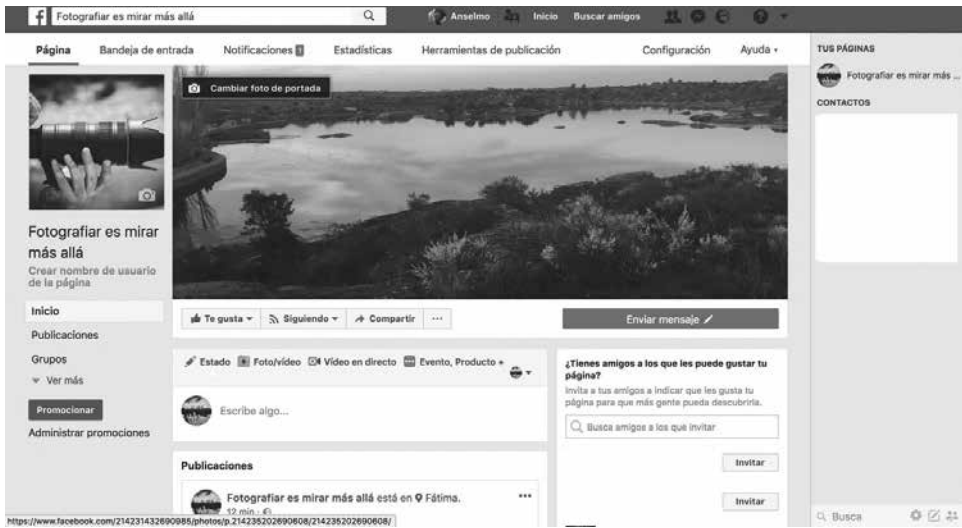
f Fotografiar es mirar más allá

Anselmo Inicio Buscar amigos

Página Bandeja de entrada Notificaciones Estadísticas Herramientas de publicación Configuración Ayuda

TUS PÁGINAS

Fotografiar es mirar más ...

CONTACTOS

Cambiar foto de portada

Fotografiar es mirar más allá

Crear nombre de usuario de la página

Inicio

Publicaciones

Grupos

Ver más

Promocionar

Administrar promociones

Te gusta Siguiendo Compartir ···

Enviar mensaje

Estado Foto/vídeo Vídeo en directo Evento, Producto +

Escribe algo...

¿Tienes amigos a los que les puede gustar tu página?

Invita a tus amigos a indicar que les gusta tu página para que más gente pueda descubrirla.

Busca amigos a los que invitar

Invitar

Invitar

Publicaciones

Fotografiar es mirar más allá está en Fátima.

12 min ·

https://www.facebook.com/214231432690985/photos/p.214235202690608/214235202690608/

Busca